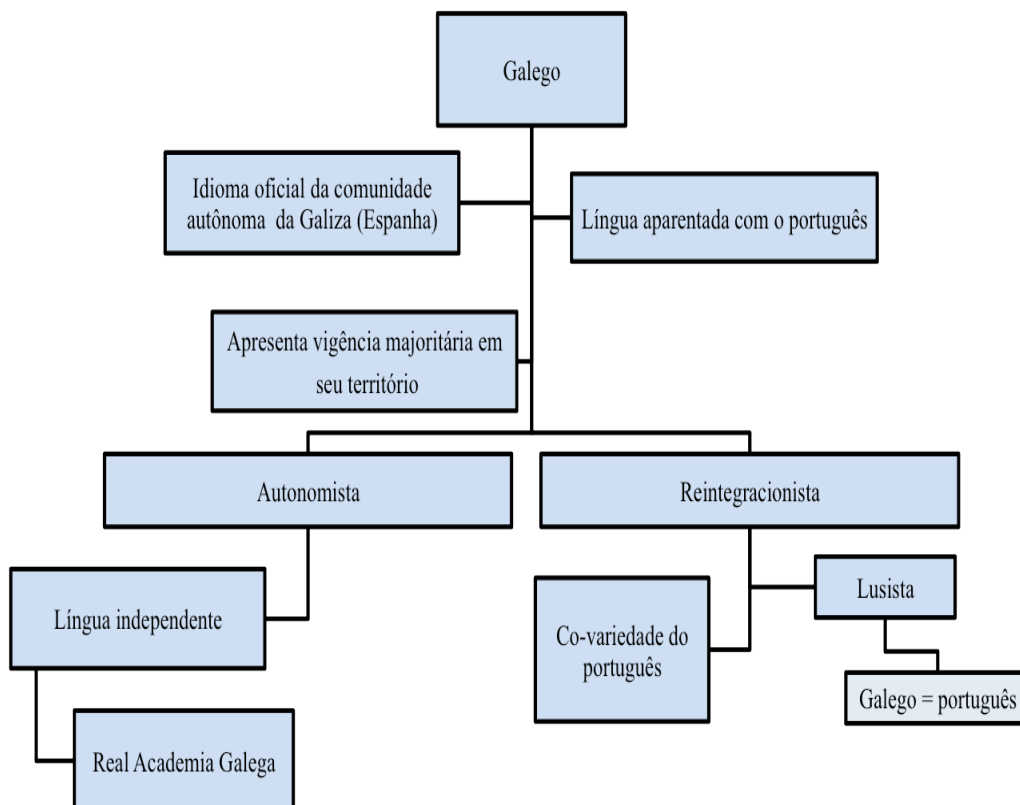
Galego

Idioma oficial da comunidade autônoma da Galiza (Espanha)

Língua aparentada com o português

Apresenta vigência majoritária em seu território

Autonomista

Reintegracionista

Língua independente

Real Academia Galega

Co-variedade do português

Lusista

Galego = português